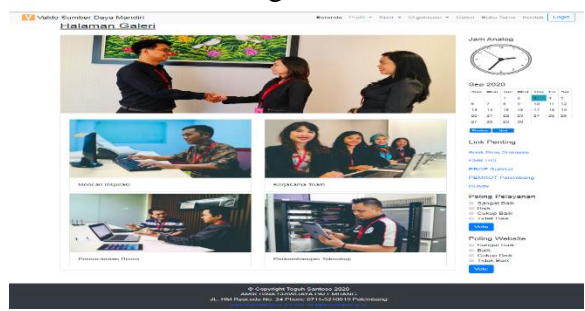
Valdo Sumber Daya Mandiri
Beranda Profil ▾ Berit ▾ Organisasi ▾ Galeri Buku Tamu Kontak Login

Halaman Galeri

Jam Analog

Sep 2020

| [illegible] | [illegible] | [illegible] | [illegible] | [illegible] | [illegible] | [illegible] |
|---|---|---|---|---|---|---|
| | | 1 | 2 | 3 | 4 | 5 |
| 6 | 7 | 8 | 9 | 10 | 11 | 12 |
| 13 | 14 | 15 | 16 | 17 | 18 | 19 |
| 20 | 21 | 22 | 23 | 24 | 25 | 26 |
| 27 | 28 | 29 | 30 | | | |

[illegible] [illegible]

Link Penting
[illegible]
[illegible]
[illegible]
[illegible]
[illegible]

Poling Pelayanan
Sangat Baik
Baik
Cukup Baik
Tidak Baik
Vote

Poling Website
Sangat Baik
Baik
Cukup Baik
Tidak Baik
Vote

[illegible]
Kerjasama Team
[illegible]
Perkembangan Teknologi

© Copyright Teguh Santoso 2020
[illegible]
JL. HM Rasyidu No. 34 Phone: 0711-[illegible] Palembang